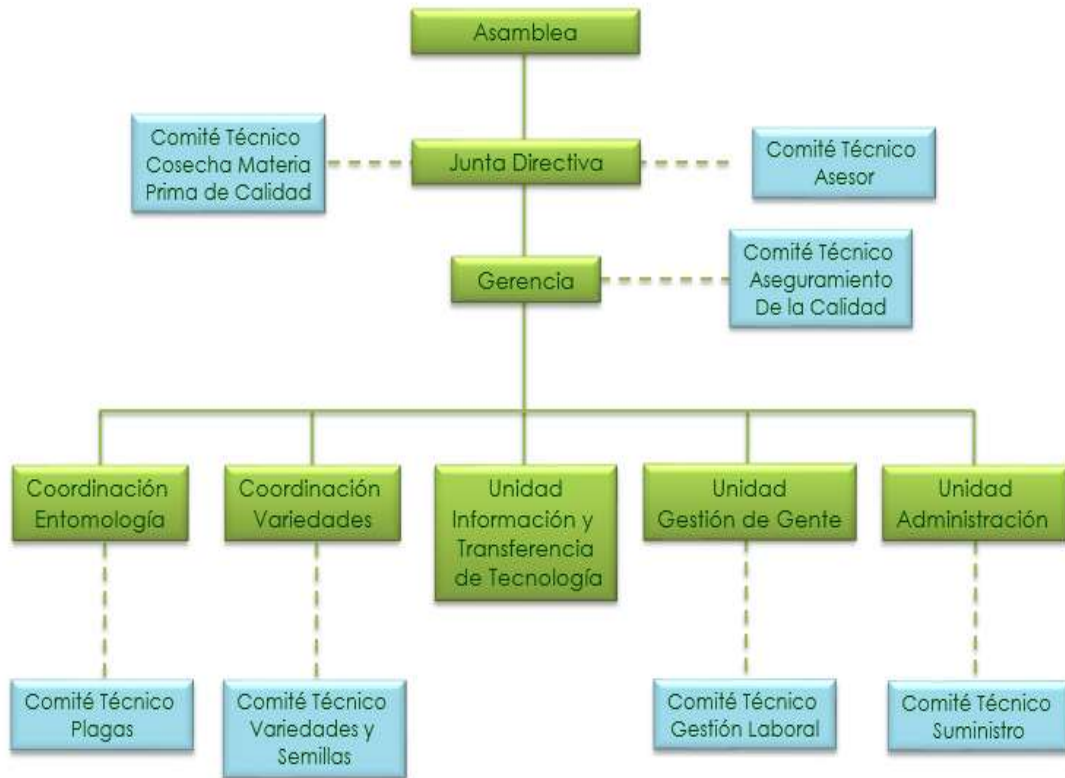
Asamblea

Comité Técnico Cosecha Materia Prima de Calidad

Junta Directiva

Comité Técnico Asesor

Gerencia

Comité Técnico Aseguramiento De la Calidad

Coordinación Entomología

Coordinación Variedades

Unidad Información y Transferencia de Tecnología

Unidad Gestión de Gente

Unidad Administración

Comité Técnico Plagas

Comité Técnico Variedades y Semillas

Comité Técnico Gestión Laboral

Comité Técnico Suministro